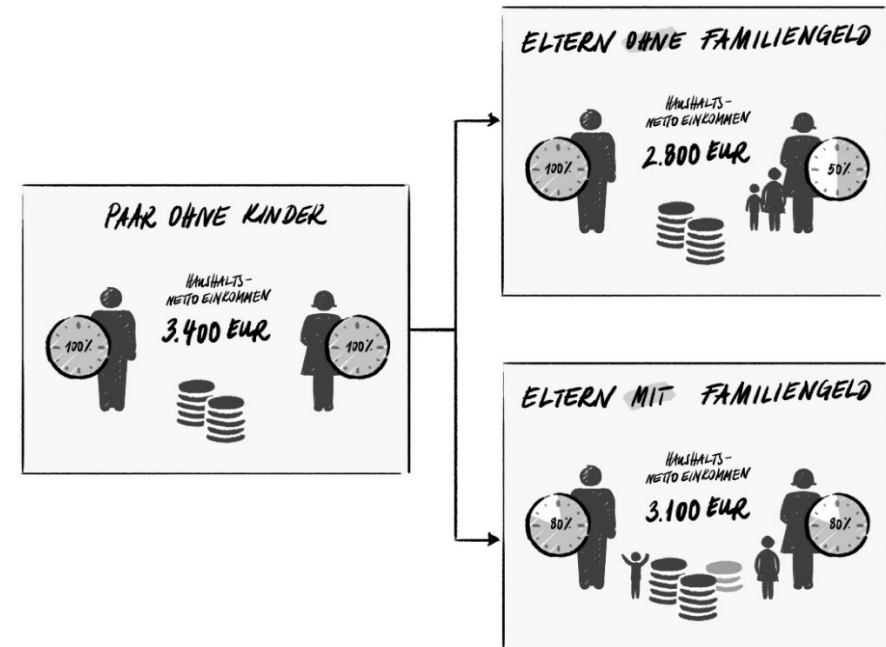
PAAR OHNE KINDER

HAUSHALTS-
NETTO EINKOMMEN
3.400 EUR

100%

100%

ELTERN OHNE FAMILIENGELD

HAUSHALTS-
NETTO EINKOMMEN
2.800 EUR

100%

50%

ELTERN MIT FAMILIENGELD

HAUSHALTS-
NETTO EINKOMMEN
3.100 EUR

80%

80%